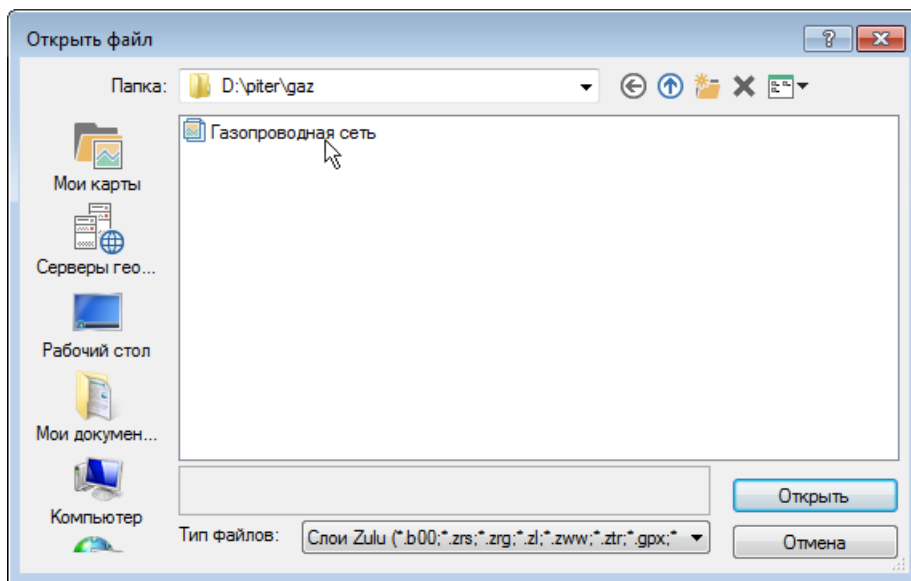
Открыть файл

?

Папка: D:\piter\gaz

Мои карты

Серверы гео...

Рабочий стол

Мои докумен...

Компьютер

Газопроводная сеть

Тип файлов: Слои Zulu (*.b00;*.zrs;*.zrg;*.zl;*.zww;*.ztr;*.gpx;*

Открыть

Отмена